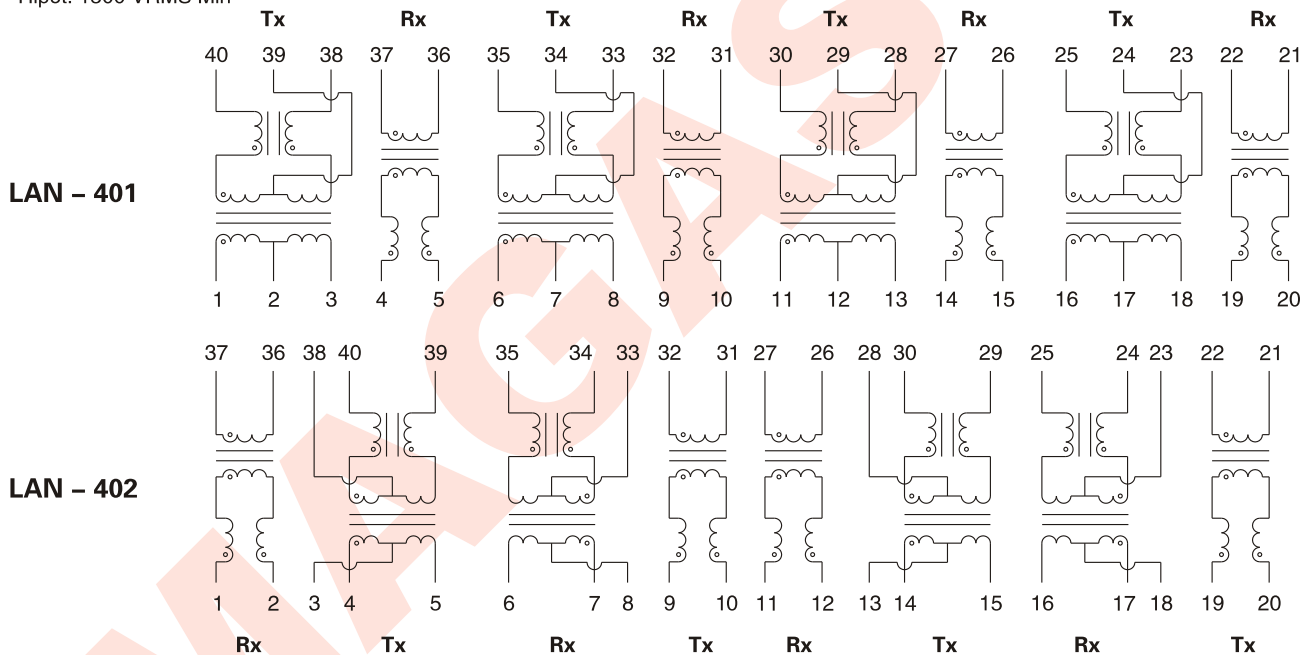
Hipot: 1500 VRMS Min

Tx Rx Tx Rx Tx Rx Tx Rx

40 39 38 37 36 35 34 33 32 31 30 29 28 27 26 25 24 23 22 21

LAN – 401

1 2 3 4 5 6 7 8 9 10 11 12 13 14 15 16 17 18 19 20

37 36 38 40 39 35 34 33 32 31 27 26 28 30 29 25 24 23 22 21

LAN – 402

1 2 3 4 5 6 7 8 9 10 11 12 13 14 15 16 17 18 19 20

Rx Tx Rx Tx Rx Tx Rx Tx

MAGAS